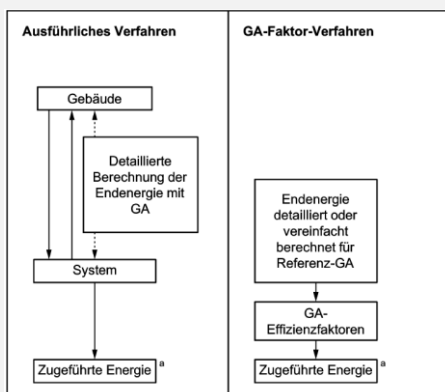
Ausführliches Verfahren

Gebäude

Detaillierte Berechnung der Endenergie mit GA

System

Zugeführte Energie $^{a}$

GA-Faktor-Verfahren

Endenergie detailliert oder vereinfacht berechnet für Referenz-GA

GA-Effizienzfaktoren

Zugeführte Energie $^{a}$